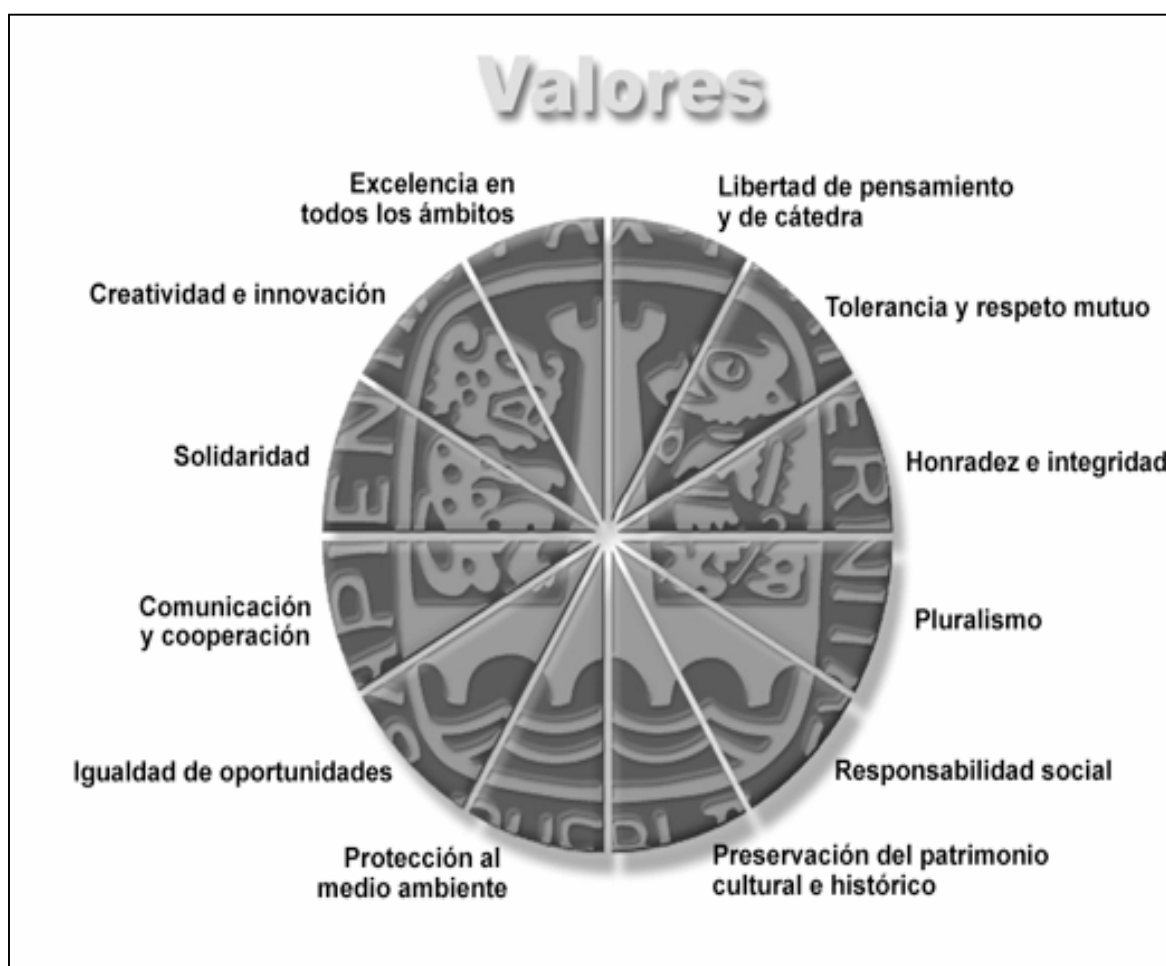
Valores

Excelencia en todos los ámbitos

Libertad de pensamiento y de cátedra

Creatividad e innovación

Tolerancia y respeto mutuo

Solidaridad

Honradez e integridad

Comunicación y cooperación

Pluralismo

Igualdad de oportunidades

Responsabilidad social

Protección al medio ambiente

Preservación del patrimonio cultural e histórico